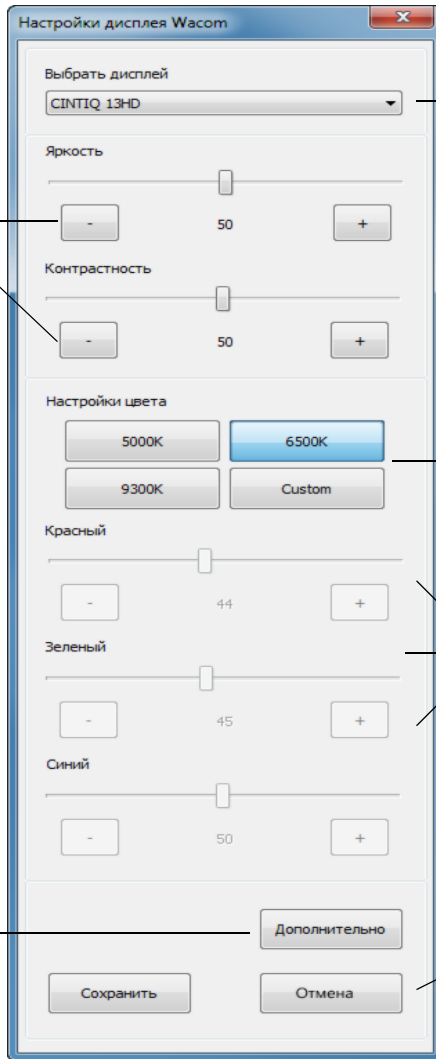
Настройки дисплея Wacom

Выбрать дисплей

CINTIQ 13HD

Яркость

-

50

+

Контрастность

-

50

+

Настройки цвета

5000K

6500K

9300K

Custom

Красный

-

44

+

Зеленый

-

45

+

Синий

-

50

+

Дополнительно

Сохранить

Отмена